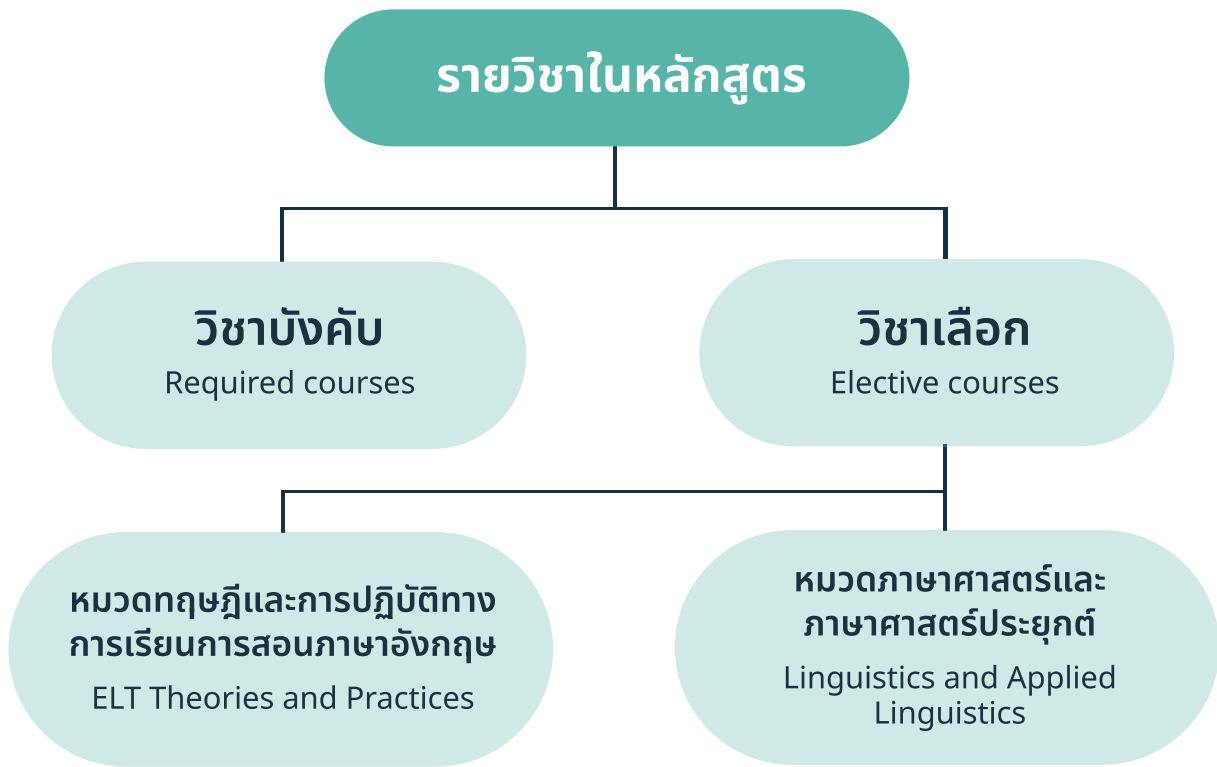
รายวิชาในหลักสูตร

วิชาบังคับ
Required courses

วิชาเลือก
Elective courses

หมวดทฤษฎีและการปฏิบัติทางการเรียนการสอนภาษาอังกฤษ
ELT Theories and Practices

หมวดภาษาศาสตร์และภาษาศาสตร์ประยุกต์
Linguistics and Applied Linguistics